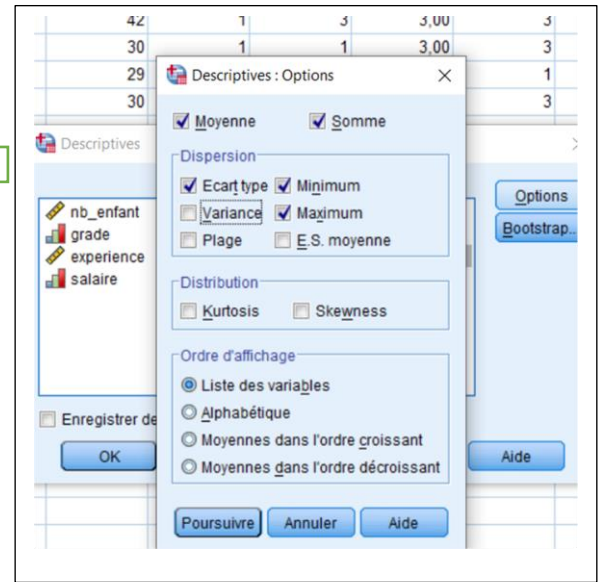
| 42 | 1 | 3 | 3,00 | 3 |
|---|---|---|---|---|
| 30 | 1 | 1 | 3,00 | 3 |
| 29 | | | | 1 |
| 30 | | | | 3 |

Descriptives : Options

Moyenne
Somme

Dispersion
Ecart type
Minimum
Variance
Maximum
Plage
E.S. moyenne

Distribution
Kurtosis
Skewness

Ordre d'affichage
Liste des variables
Alphabétique
Moyennes dans l'ordre croissant
Moyennes dans l'ordre décroissant

Poursuivre
Annuler
Aide

Descriptives

nb_enfant
grade
experience
salaire

Options
Bootstrap...

Enregistrer de

OK
Aide